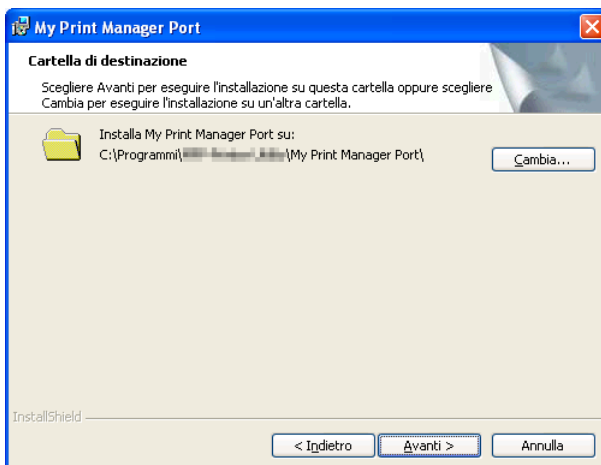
My Print Manager Port

Cartella di destinazione

Scegliere Avanti per eseguire l'installazione su questa cartella oppure scegliere Cambia per eseguire l'installazione su un'altra cartella.

Installa My Print Manager Port su:
C:\Programmi\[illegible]\My Print Manager Port\

Cambia...

InstallShield

< Indietro

Avanti >

Annulla